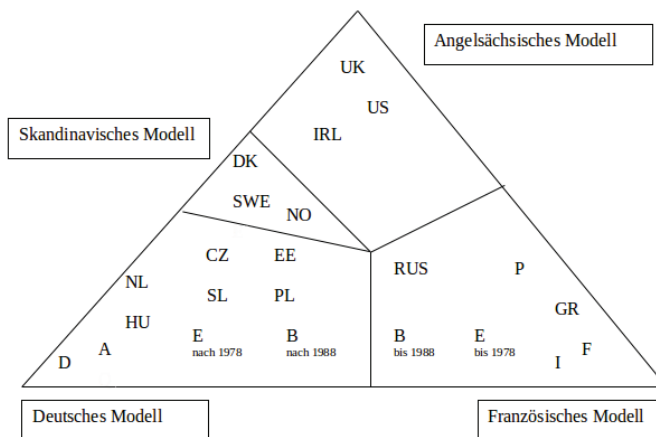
Angelsächsisches Modell

UK

US

IRL

Skandinavisches Modell

DK

SWE

NO

CZ

EE

NL

SL

PL

HU

E
nach 1978

B
nach 1988

A

D

RUS

P

GR

B
bis 1988

E
bis 1978

F

I

Deutsches Modell

Französisches Modell